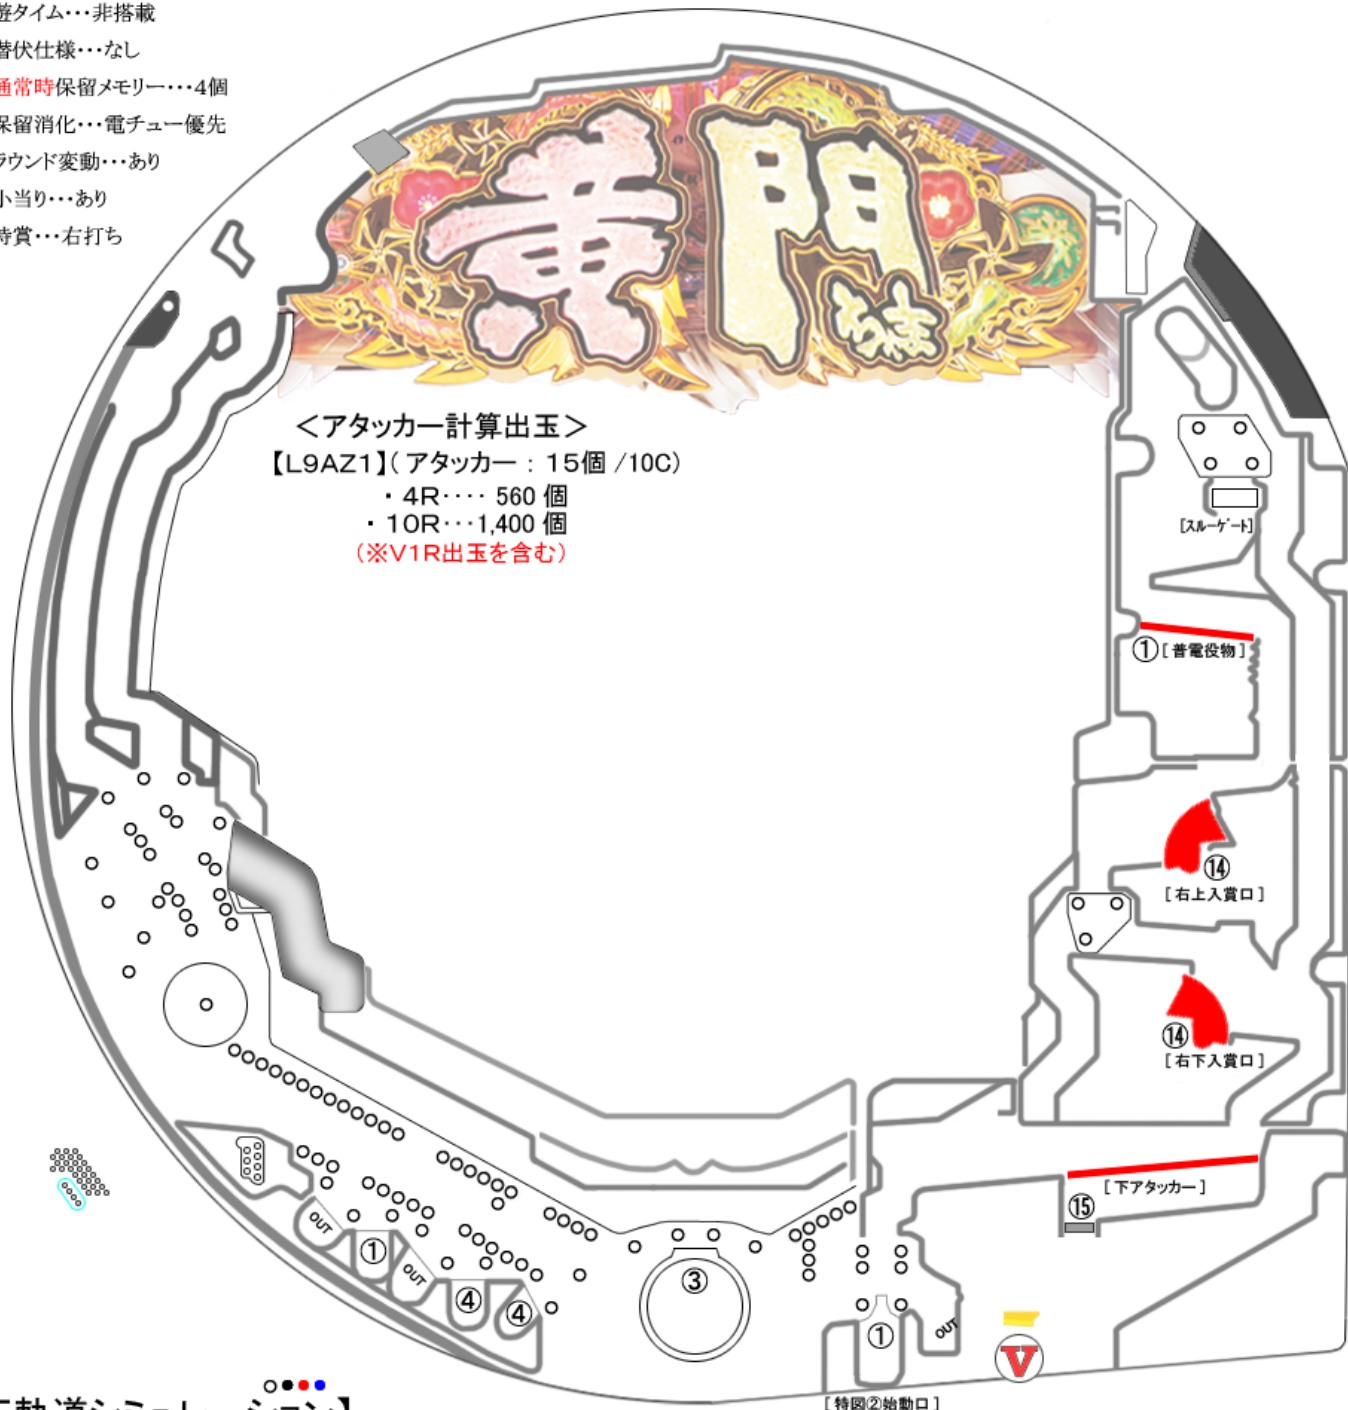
遊タイム・・・非搭載
潜伏仕様・・・なし
通常時保留メモリー・・・4個
保留消化・・・電チュー優先
ラウンド変動・・・あり
小当り・・・あり
時賞・・・右打ち

＜アタッカー計算出玉＞
【L9AZ1】( アタッカー：15個 /10C)
・4R・・・・ 560 個
・10R・・・1,400 個
(※V1R出玉を含む)

[スルーゲート]
①[普電役物]
⑭[右上入賞口]
⑭[右下入賞口]
⑮[下アタッカー]
OUT
①
OUT
④
④
③
①
OUT
V
[特図②始動口]
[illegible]